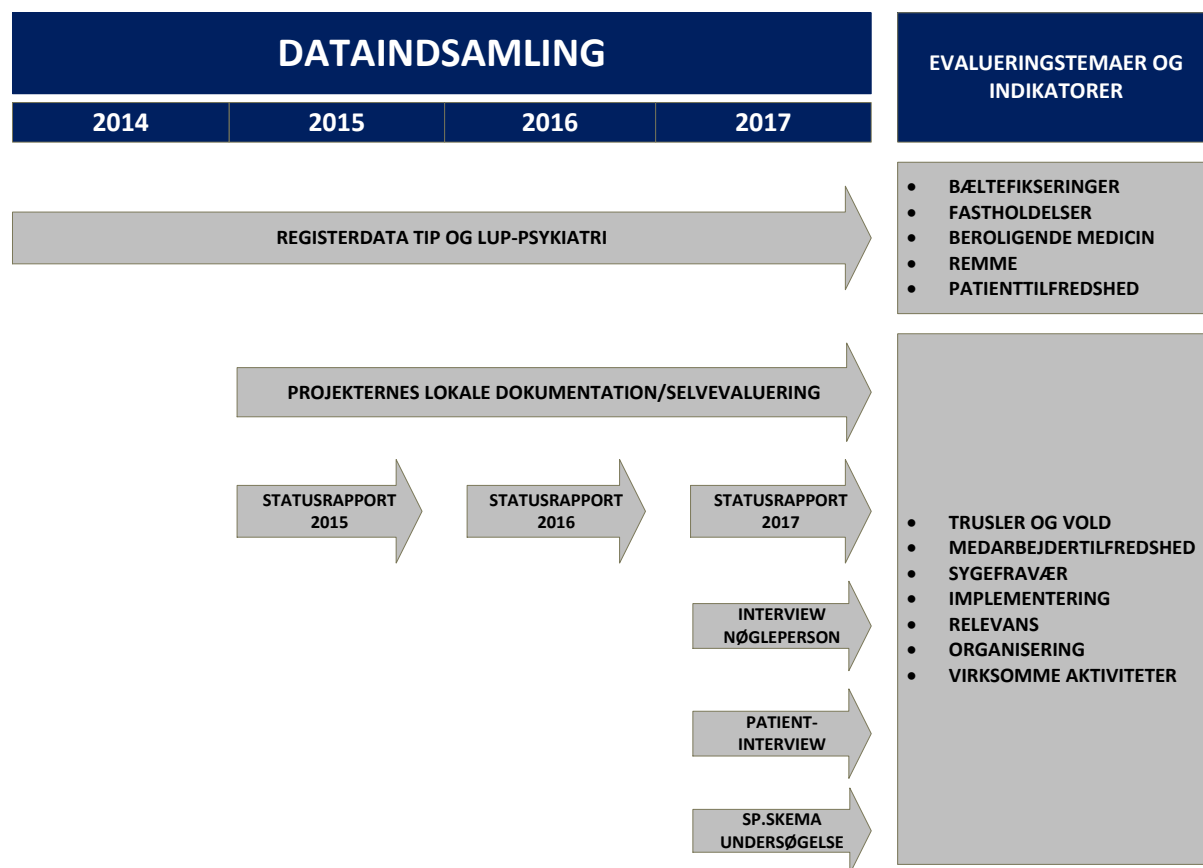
DATAINDSAMLING

| 2014 | 2015 | 2016 | 2017 |
|---|---|---|---|

EVALUERINGSTEMAER OG INDIKATORER

REGISTERDATA TIP OG LUP-PSYKIATRI

- BÆLTEFIKSERINGER
- FASTHOLDELSER
- BEROLIGENDE MEDICIN
- REMME
- PATIENTTILFREDSHED

PROJEKTERNES LOKALE DOKUMENTATION/SELVEVALUERING

STATUSRAPPORT 2015

STATUSRAPPORT 2016

STATUSRAPPORT 2017

INTERVIEW NØGLEPERSON

PATIENT-INTERVIEW

SP.SKEMA UNDERSØGELSE

- TRUSLER OG VOLD
- MEDARBEJDERTILFREDSHED
- SYGEFRAVÆR
- IMPLEMENTERING
- RELEVANS
- ORGANISERING
- VIRKSOMME AKTIVITETER